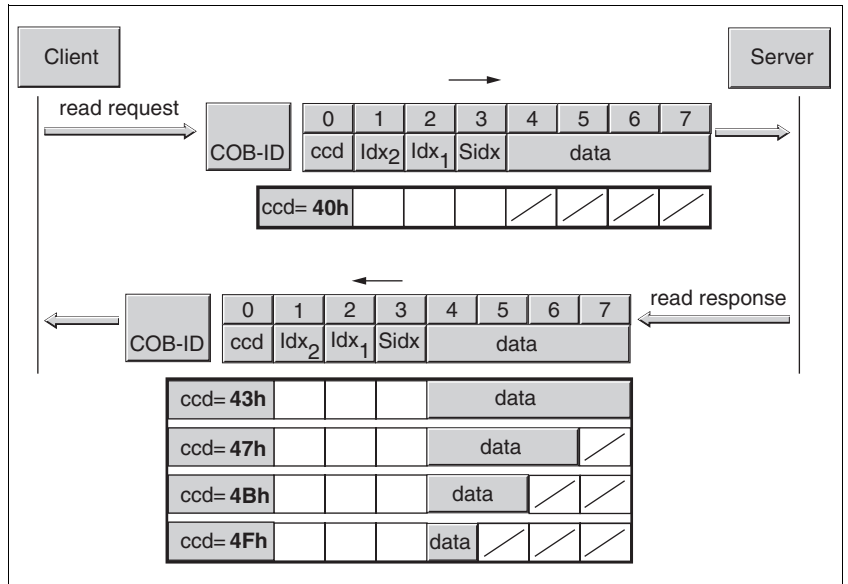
Client

Server

read request

COB-ID

| 0 | 1 | 2 | 3 | 4 | 5 | 6 | 7 |
|---|---|---|---|---|---|---|---|
| ccd | $Idx_2$ | $Idx_1$ | Sidx | data | | | |

| ccd= **40h** | | | | | | | |
|---|---|---|---|---|---|---|---|

read response

COB-ID

| 0 | 1 | 2 | 3 | 4 | 5 | 6 | 7 |
|---|---|---|---|---|---|---|---|
| ccd | $Idx_2$ | $Idx_1$ | Sidx | data | | | |

| ccd= **43h** | | | | data | | | |
|---|---|---|---|---|---|---|---|
| ccd= **47h** | | | | data | | | |
| ccd= **4Bh** | | | | data | | | |
| ccd= **4Fh** | | | | data | | | |